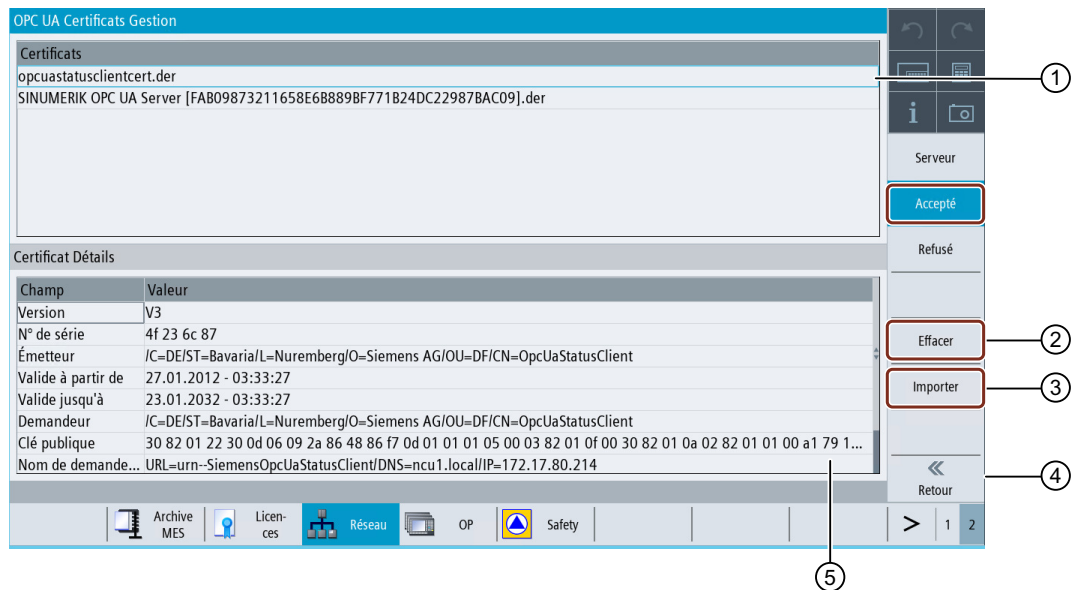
OPC UA Certificats Gestion

Certificats
opcuastatusclientcert.der
SINUMERIK OPC UA Server [FAB09873211658E6B889BF771B24DC22987BAC09].der

Certificat Détails

| Champ | Valeur |
|---|---|
| Version | V3 |
| N° de série | 4f 23 6c 87 |
| Émetteur | /C=DE/ST=Bavaria/L=Nuremberg/O=Siemens AG/OU=DF/CN=OpcUaStatusClient |
| Valide à partir de | 27.01.2012 - 03:33:27 |
| Valide jusqu'à | 23.01.2032 - 03:33:27 |
| Demandeur | /C=DE/ST=Bavaria/L=Nuremberg/O=Siemens AG/OU=DF/CN=OpcUaStatusClient |
| Clé publique | 30 82 01 22 30 0d 06 09 2a 86 48 86 f7 0d 01 01 01 05 00 03 82 01 0f 00 30 82 01 0a 02 82 01 01 00 a1 79 1... |
| Nom de demande... | URL=urn--SiemensOpcUaStatusClient/DNS=ncu1.local/IP=172.17.80.214 |

i

Serveur
Accepté
Refusé
Effacer
Importer
«
Retour

Archive MES
Licen- ces
Réseau
OP
Safety
>
1
2

1
2
3
4
5